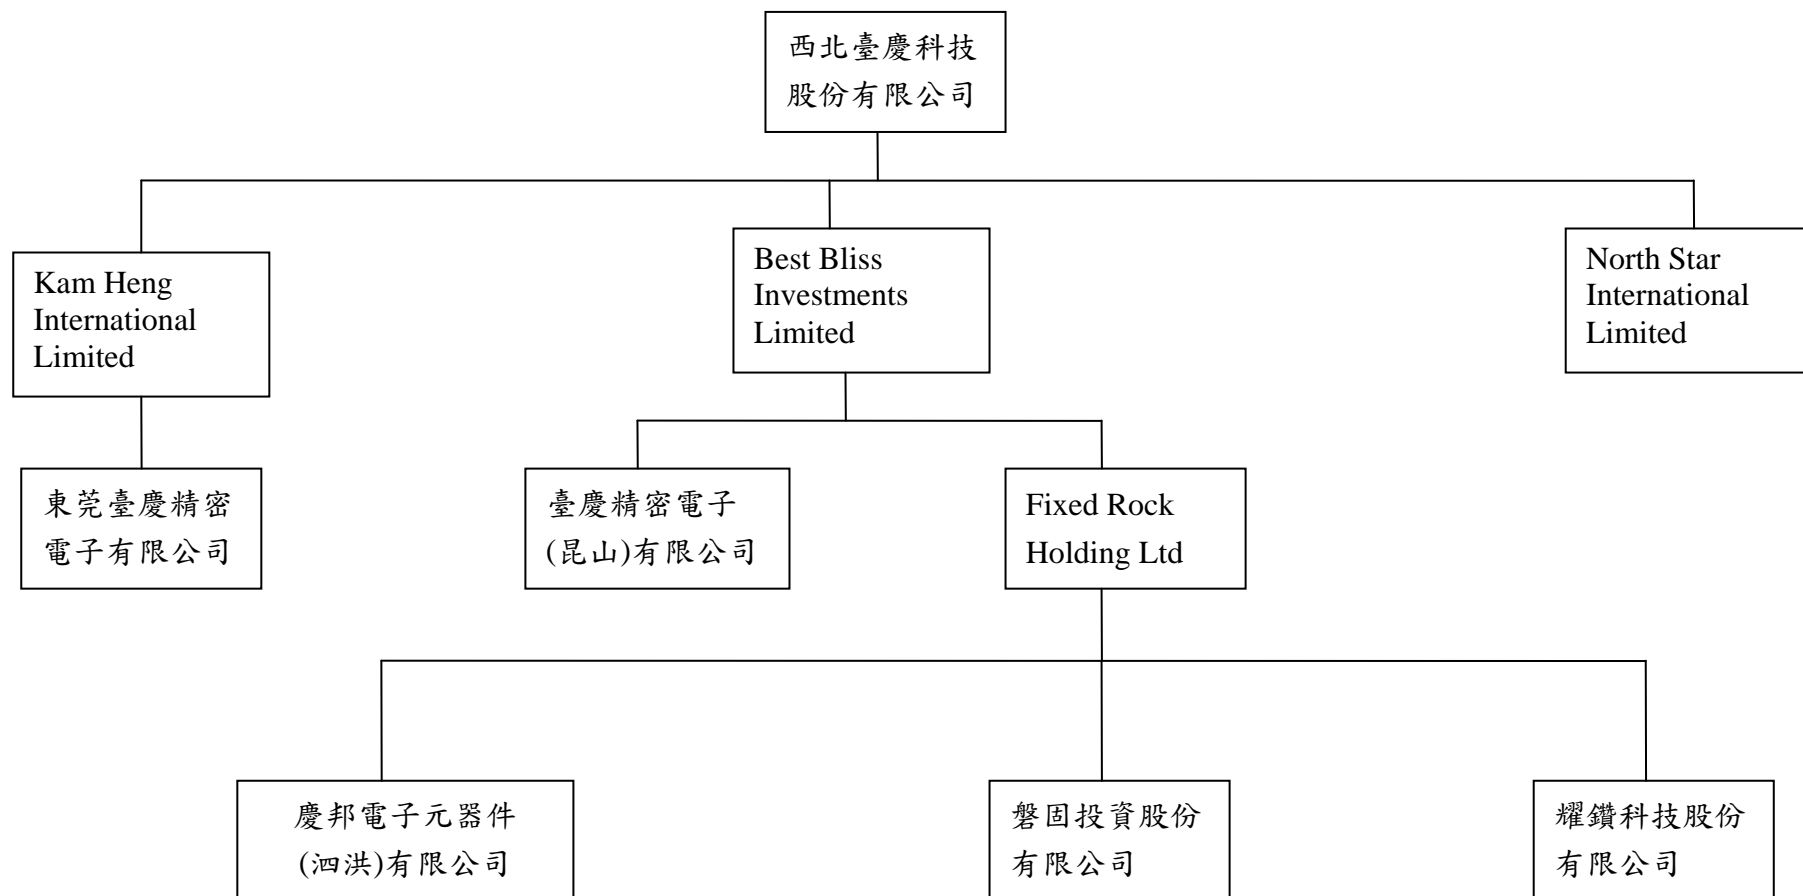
西北臺慶科技股份有限公司

Kam Heng International Limited

Best Bliss Investments Limited

North Star International Limited

東莞臺慶精密電子有限公司

臺慶精密電子(昆山)有限公司

Fixed Rock Holding Ltd

慶邦電子元器件(泗洪)有限公司

磐固投資股份有限公司

耀鑽科技股份有限公司